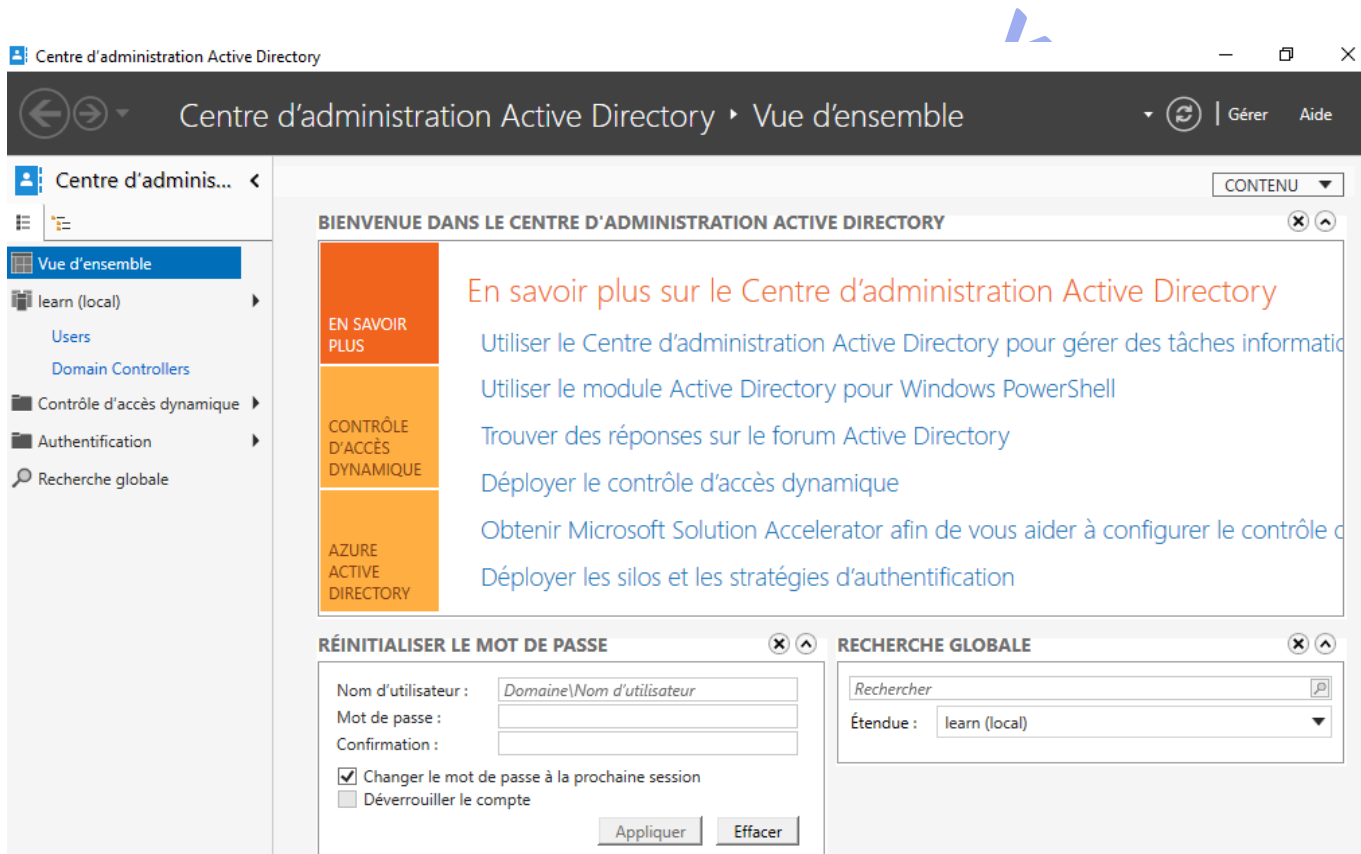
Centre d'administration Active Directory

Centre d'administration Active Directory ▸ Vue d'ensemble

Gérer Aide

Centre d'adminis...

Vue d'ensemble
learn (local)
Users
Domain Controllers
Contrôle d'accès dynamique
Authentification
Recherche globale

CONTENU

BIENVENUE DANS LE CENTRE D'ADMINISTRATION ACTIVE DIRECTORY

EN SAVOIR PLUS
CONTRÔLE D'ACCÈS DYNAMIQUE
AZURE ACTIVE DIRECTORY

En savoir plus sur le Centre d'administration Active Directory
Utiliser le Centre d'administration Active Directory pour gérer des tâches informatio
Utiliser le module Active Directory pour Windows PowerShell
Trouver des réponses sur le forum Active Directory
Déployer le contrôle d'accès dynamique
Obtenir Microsoft Solution Accelerator afin de vous aider à configurer le contrôle d
Déployer les silos et les stratégies d'authentification

RÉINITIALISER LE MOT DE PASSE

Nom d'utilisateur : Domaine\Nom d'utilisateur
Mot de passe :
Confirmation :
Changer le mot de passe à la prochaine session
Déverrouiller le compte
Appliquer Effacer

RECHERCHE GLOBALE

Rechercher
Étendue : learn (local)